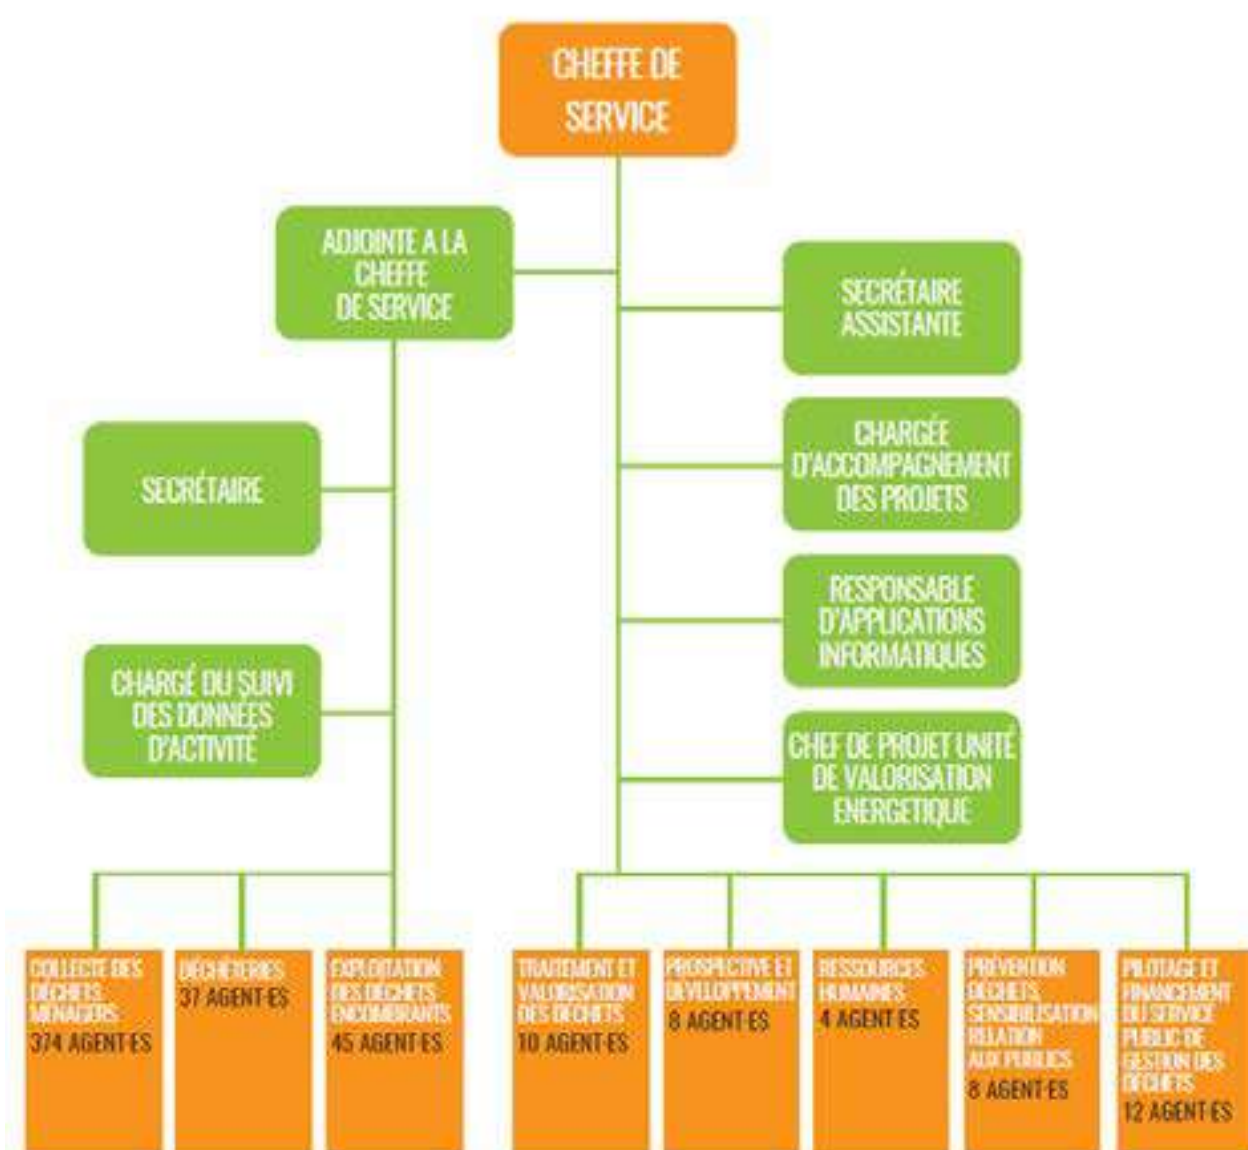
CHEFFE DE SERVICE

ADJOINTE A LA CHEFFE DE SERVICE

SECRÉTAIRE ASSISTANTE

CHARGÉE D'ACCOMPAGNEMENT DES PROJETS

SECRÉTAIRE

RESPONSABLE D'APPLICATIONS INFORMATIQUES

CHARGÉ DU SUIVI DES DONNÉES D'ACTIVITÉ

CHEF DE PROJET UNITÉ DE VALORISATION ENERGETIQUE

COLLECTE DES DÉCHETS MÉNAGERS 374 AGENT·ES

DÉCHÈTERIES 37 AGENT·ES

EXPLOITATION DES DÉCHETS ENCOMBRANTS 45 AGENT·ES

TRAITEMENT ET VALORISATION DES DÉCHETS 10 AGENT·ES

PROSPECTIVE ET DÉVELOPPEMENT 8 AGENT·ES

RESSOURCES HUMAINES 4 AGENT·ES

PRÉVENTION DÉCHETS, SENSIBILISATION RELATION AUX PUBLICS 8 AGENT·ES

PILOTAGE ET FINANCEMENT DU SERVICE PUBLIC DE GESTION DES DÉCHETS 12 AGENT·ES